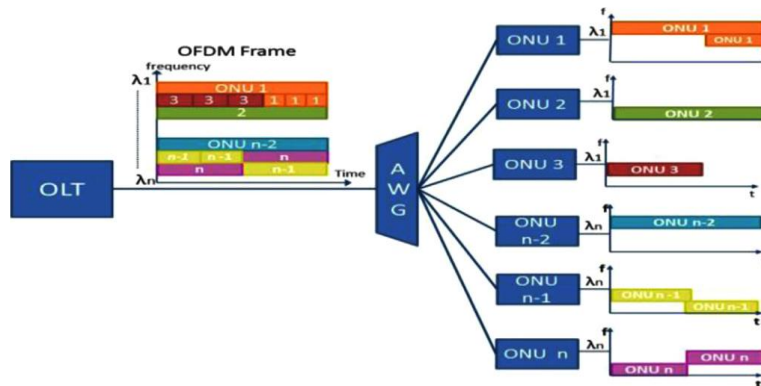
OFDM Frame

frequency

$\lambda_1$

ONU 1

3 3 3 1 1 1

2

ONU n-2

n-1 n-1 n

n n-1

$\lambda_n$

Time

OLT

A W G

ONU 1

$\lambda_1$

f

ONU 1

ONU 1

ONU 2

$\lambda_1$

f

ONU 2

ONU 3

$\lambda_1$

f

ONU 3

t

ONU n-2

$\lambda_n$

f

ONU n-2

ONU n-1

$\lambda_n$

f

ONU n -1

ONU n -1

t

ONU n

$\lambda_n$

f

ONU n

ONU n

t